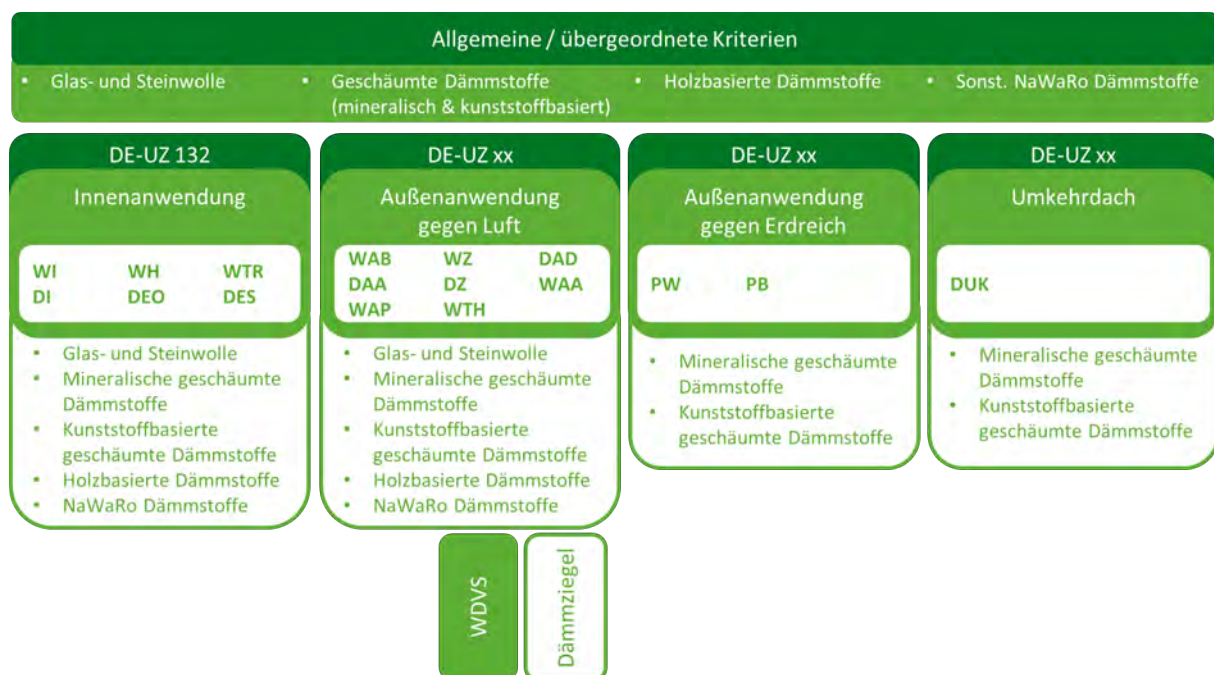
Allgemeine / übergeordnete Kriterien

- Glas- und Steinwolle
- Geschäumte Dämmstoffe (mineralisch & kunststoffbasiert)
- Holzbasierte Dämmstoffe
- Sonst. NaWaRo Dämmstoffe

DE-UZ 132

Innenanwendung

WI WH WTR
DI DEO DES

- Glas- und Steinwolle
- Mineralische geschäumte Dämmstoffe
- Kunststoffbasierte geschäumte Dämmstoffe
- Holzbasierte Dämmstoffe
- NaWaRo Dämmstoffe

DE-UZ xx

Außenanwendung gegen Luft

WAB WZ DAD
DAA DZ WAA
WAP WTH

- Glas- und Steinwolle
- Mineralische geschäumte Dämmstoffe
- Kunststoffbasierte geschäumte Dämmstoffe
- Holzbasierte Dämmstoffe
- NaWaRo Dämmstoffe

WDVS

Dämmziegel

DE-UZ xx

Außenanwendung gegen Erdreich

PW PB

- Mineralische geschäumte Dämmstoffe
- Kunststoffbasierte geschäumte Dämmstoffe

DE-UZ xx

Umkehrdach

DUK

- Mineralische geschäumte Dämmstoffe
- Kunststoffbasierte geschäumte Dämmstoffe